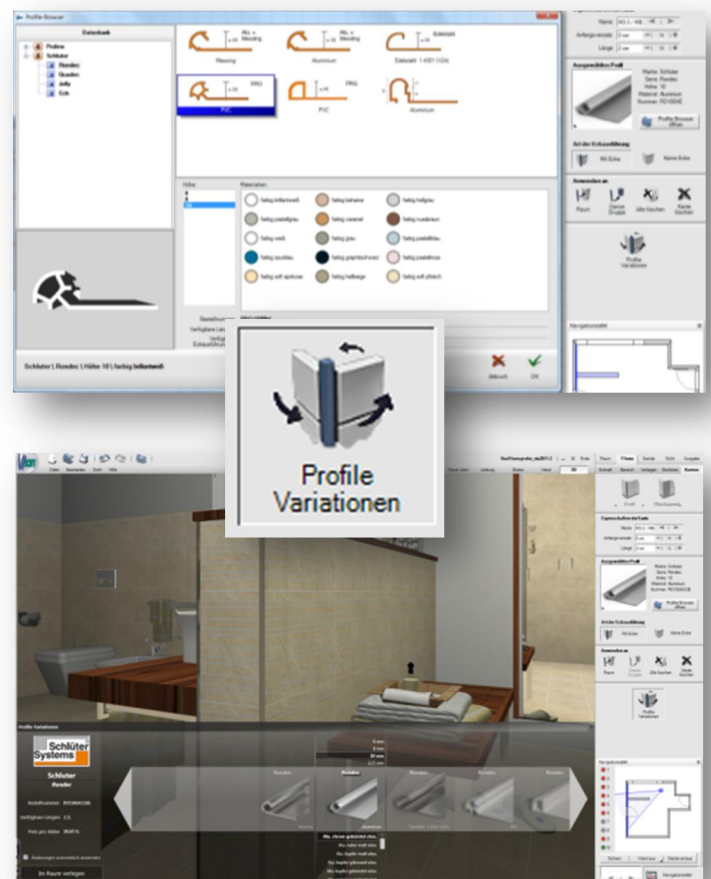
Profile Browser

Datenbank

Profine
Schlüter
Rondec
Quadec
Jolly
Eck

Alu. + Messing
Alu. + Messing
Edelstahl
Messing
Aluminium
Edelstahl 1.4301 (V2A)
PRO
PRG
PVC
PVC
Aluminium

Höhe
Materialien

farbig brillantweiß
farbig bahama
farbig hellgrau
farbig pastellgrau
farbig caramel
farbig nussbraun
farbig weiß
farbig grau
farbig pastellblau
farbig sandblau
farbig graphitschwarz
farbig pastellrosa
farbig soft aprikose
farbig hellbeige
farbig soft pfirsich

Bestellnummer
Verfügbare Längen
Eckausführung

Schlüter \ Rondec \ Höhe 10 \ farbig brillantweiß

Abbruch
OK

Name
Anfangsversatz
Länge

Ausgewähltes Profil
Marke: Schlüter
Serie: Rondec
Höhe: 10
Material: Aluminium
Nummer: RO100AE

Profile Browser öffnen

Art der Eckausführung
Mit Ecke
Keine Ecke

Anwenden an
Raum
Ganze Gruppe
Alle löschen
Kante löschen

Profile Variationen

Navigationsfeld

Profile
Variationen

Profile Variationen

Schlüter Systems

Schlüter
Rondec

Bestellnummer
Verfügbare Längen
Preis pro Meter

Änderungen automatisch anwenden
Im Raum verlegen

Rondec
Rondec
Rondec
Rondec
Rondec

Aluminium
Edelstahl 1.4301 (V2A)

Alu. chrom gebürstet elox.
Alu. matt elox.
Alu. kupfer matt elox.
Alu. kupfer gebürstet elox.
Alu. titan matt elox.
Alu. kupfer gebürstet elox.

Eigenschaften der Kante
Ausgewähltes Profil
Art der Eckausführung
Anwenden an
Navigationsfeld